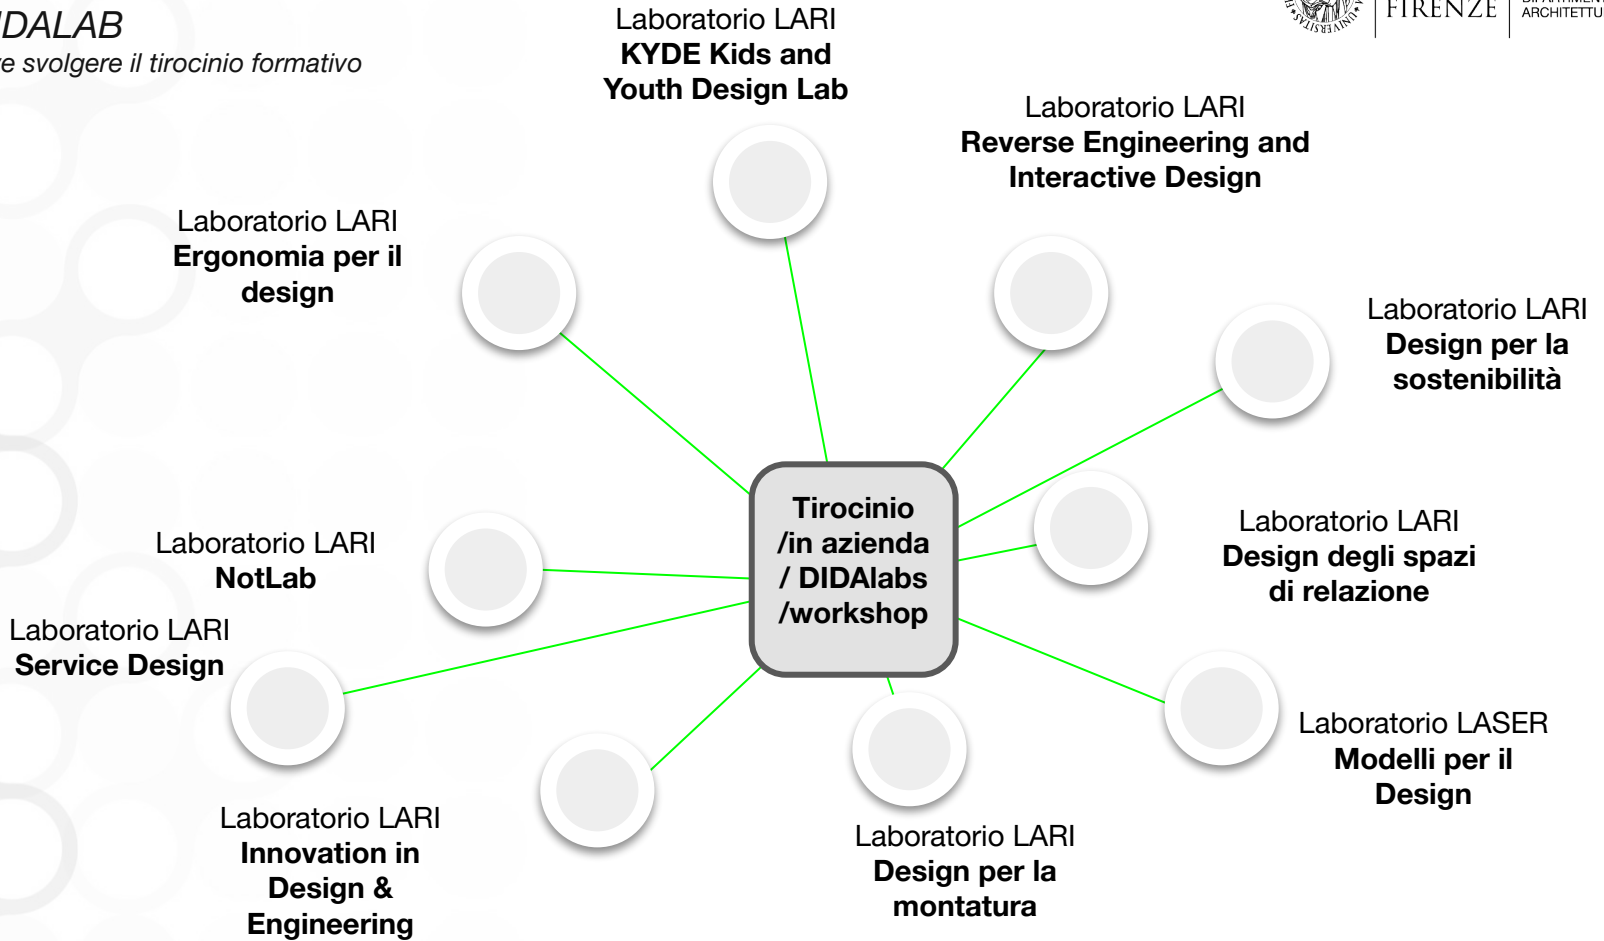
IDALAB
e svolgere il tirocinio formativo

FIRENZE
ARCHITETTU

Laboratorio LARI
**KYDE Kids and Youth Design Lab**

Laboratorio LARI
**Reverse Engineering and Interactive Design**

Laboratorio LARI
**Ergonomia per il design**

Laboratorio LARI
**Design per la sostenibilità**

**Tirocinio /in azienda / DIDAlabs /workshop**

Laboratorio LARI
**Design degli spazi di relazione**

Laboratorio LARI
**NotLab**

Laboratorio LARI
**Service Design**

Laboratorio LASER
**Modelli per il Design**

Laboratorio LARI
**Innovation in Design & Engineering**

Laboratorio LARI
**Design per la montatura**